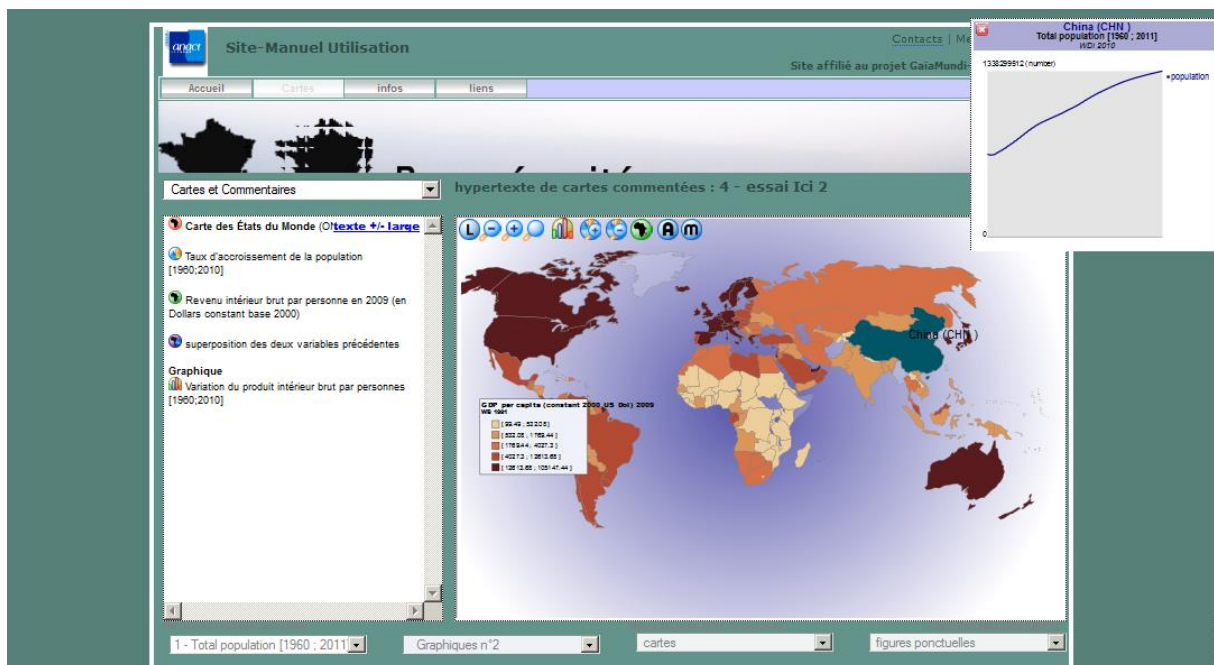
Site-Manuel Utilisation

Contacts | M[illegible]

Site affilié au projet GaiaMundi

Accueil | Cartes | infos | liens

Cartes et Commentaires

hypertexte de cartes commentées : 4 - essai Ici 2

Carte des États du Monde (O!texte +/- large

Taux d'accroissement de la population [1960;2010]

Revenu intérieur brut par personne en 2009 (en Dollars constant base 2000)

superposition des deux variables précédentes

Graphique
Variation du produit intérieur brut par personnes [1960;2010]

L A m

China (CHN )

GDP per capita (constant 2000 US Dol) 2009
WB 1961
[ 93.49 ; 532.05 ]
[ 532.05 ; 1763.44 ]
[ 1763.44 ; 4027.3 ]
[ 4027.3 ; 12613.65 ]
[ 12613.65 ; 105147.44 ]

China (CHN )
Total population [1960 ; 2011]
WDI 2010
1338299512 (number)
population
0

1 - Total population [1960 ; 2011]
Graphiques n°2
cartes
figures ponctuelles